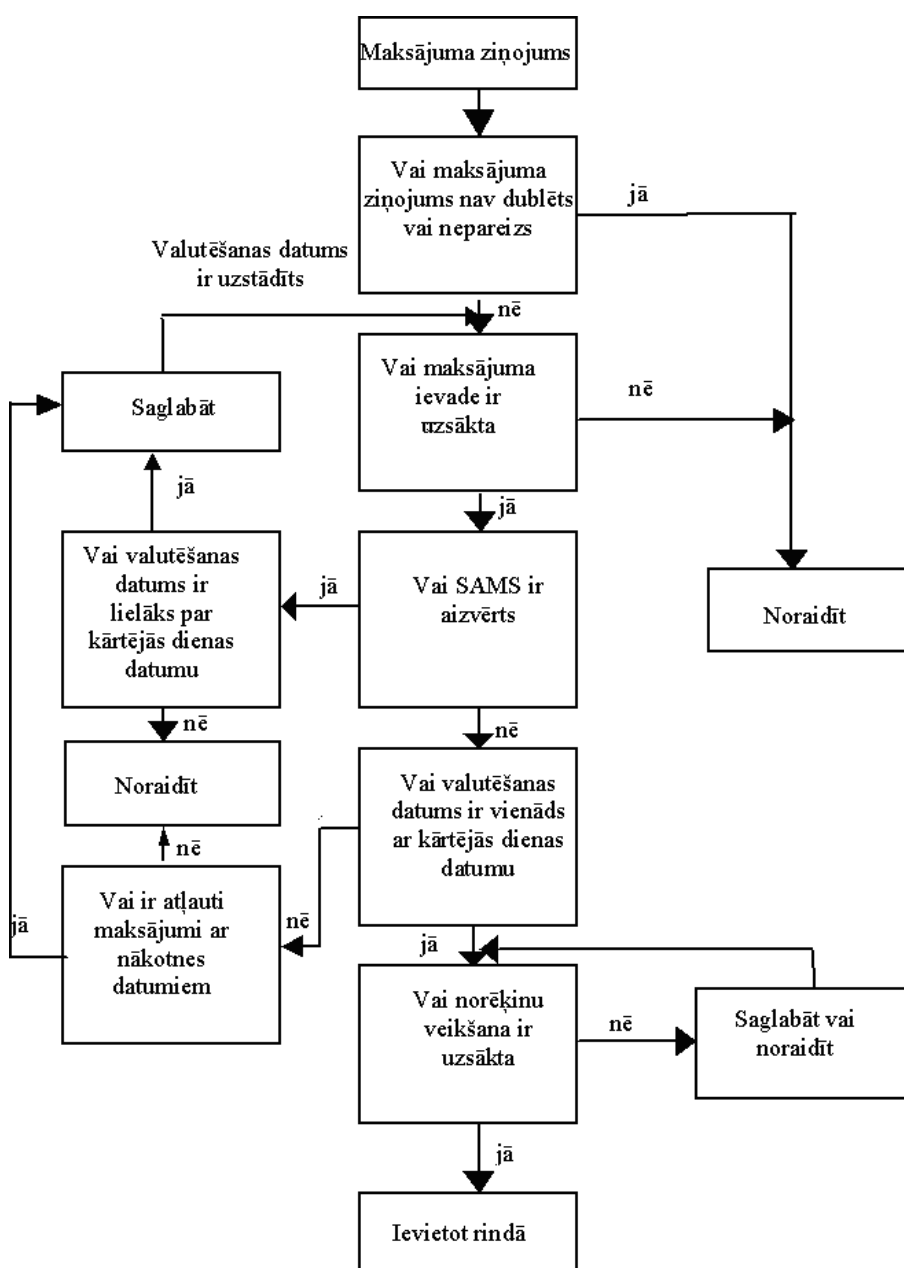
Maksājuma ziņojums

Vai maksājuma ziņojums nav dublēts vai nepareizs

jā

Valutēšanas datums ir uzstādīts

nē

Saglabāt

Vai maksājuma ievade ir uzsākta

nē

jā

jā

Vai valutēšanas datums ir lielāks par kārtējās dienas datumu

jā

Vai SAMS ir aizvērts

Noraidīt

nē

nē

Noraidīt

Vai valutēšanas datums ir vienāds ar kārtējās dienas datumu

nē

Vai ir atļauti maksājumi ar nākotnes datumiem

jā

nē

jā

Vai norēķinu veikšana ir uzsākta

nē

Saglabāt vai noraidīt

jā

Ievietot rindā